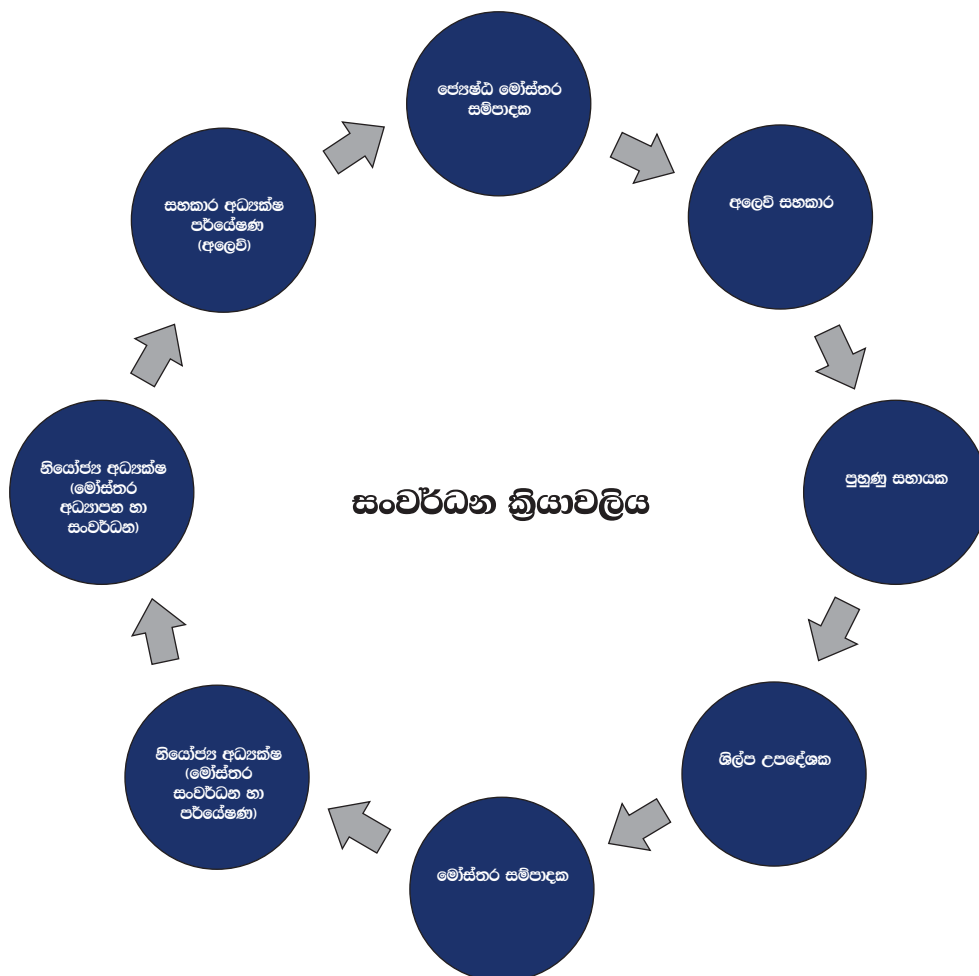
ජ්‍යෙෂ්ඨ මෝස්තර සම්පාදක

අලෙවි සහකාර

පුහුණු සහායක

ශිල්ප උපදේශක

මෝස්තර සම්පාදක

නියෝජ්‍ය අධ්‍යක්ෂ (මෝස්තර සංවර්ධන හා පර්යේෂණ)

නියෝජ්‍ය අධ්‍යක්ෂ (මෝස්තර අධ්‍යාපන හා සංවර්ධන)

සහකාර අධ්‍යක්ෂ පර්යේෂණ (අලෙවි)

සංවර්ධන ක්‍රියාවලිය